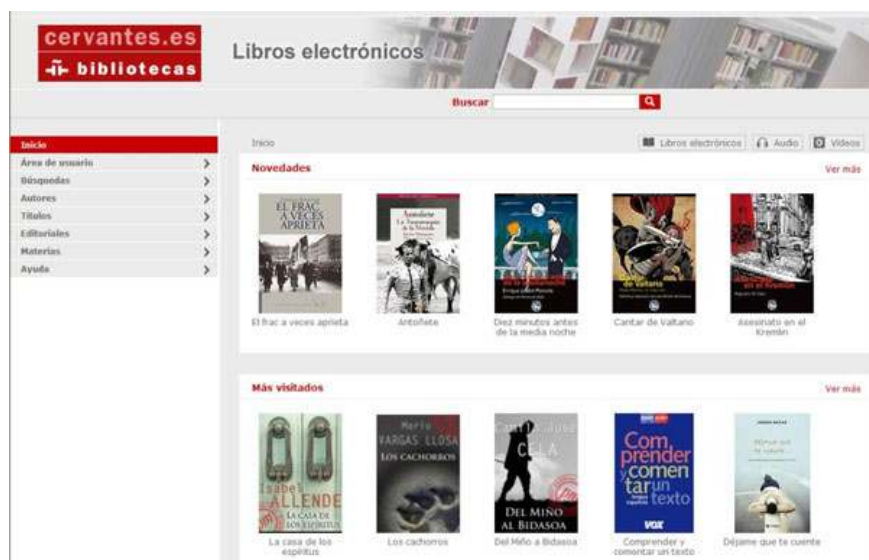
cervantes.es
bibliotecas

Libros electrónicos

Buscar

Inicio
Área de usuario
Búsquedas
Autores
Títulos
Editoriales
Materias
Ayuda

Inicio

Libros electrónicos
Audio
Vídeos

Novedades

Ver más

EL FRAC A VECES APRIETA
El frac a veces aprieta

Antoñete
Antoñete

Diez minutos antes de la media noche

Cantar de Valtano

Asesinato en el Kremlin

Más visitados

Ver más

Isabel ALLENDE
LA CASA DE LOS ESPÍRITUS
La casa de los espíritus

Mario VARGAS LLOSA
LOS CACHORROS
Los cachorros

Camilo José CELA
DEL MIÑO AL BIDASOA
Del Miño a Bidasoa

Comprender y comentar un texto
VOX
Comprender y comentar un texto

Déjame que te cuente